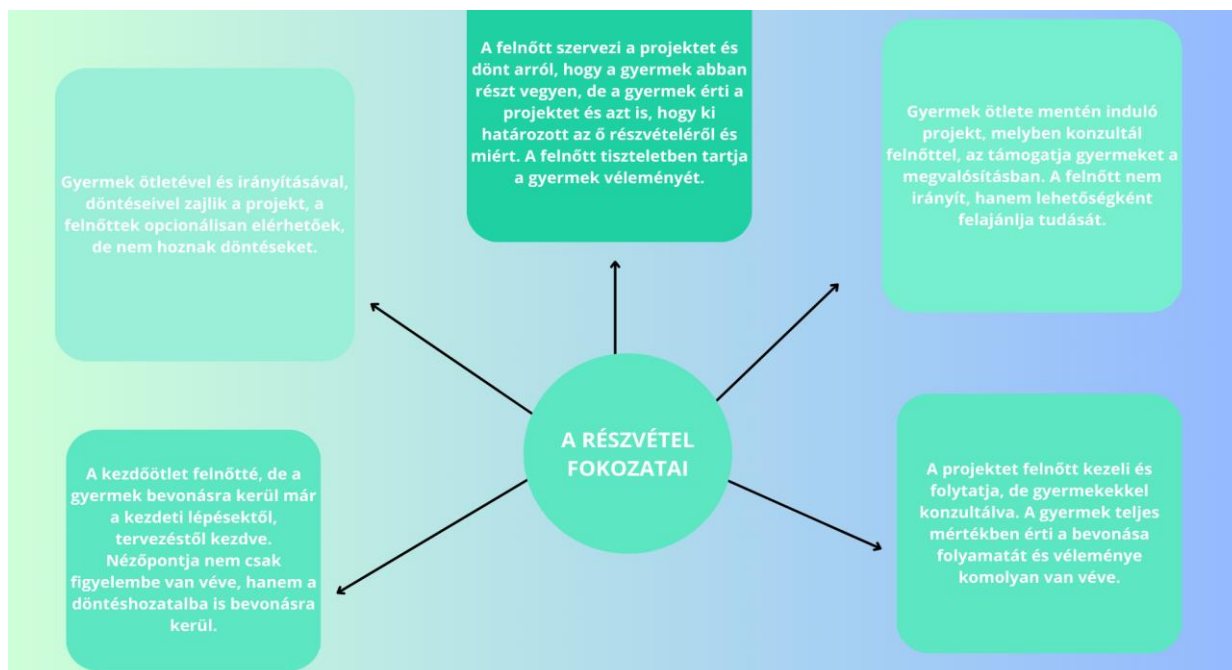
A felnőtt szervezi a projektet és dönt arról, hogy a gyermek abban részt vegyen, de a gyermek érti a projektet és azt is, hogy ki határozott az ő részvételéről és miért. A felnőtt tiszteletben tartja a gyermek véleményét.

Gyermek ötletével és irányításával, döntéseivel zajlik a projekt, a felnőttek opcionálisan elérhetőek, de nem hoznak döntéseket.

Gyermek ötlete mentén induló projekt, melyben konzultál felnőttel, az támogatja gyermeket a megvalósításban. A felnőtt nem irányít, hanem lehetőségként felajánlja tudását.

A RÉSZVÉTEL FOKOZATAI

A kezdőötlet felnőtté, de a gyermek bevonásra kerül már a kezdeti lépésektől, tervezéstől kezdve. Nézőpontja nem csak figyelembe van véve, hanem a döntéshozatalba is bevonásra kerül.

A projektet felnőtt kezeli és folytatja, de gyermekekkel konzultálva. A gyermek teljes mértékben érti a bevonása folyamatát és véleménye komolyan van véve.